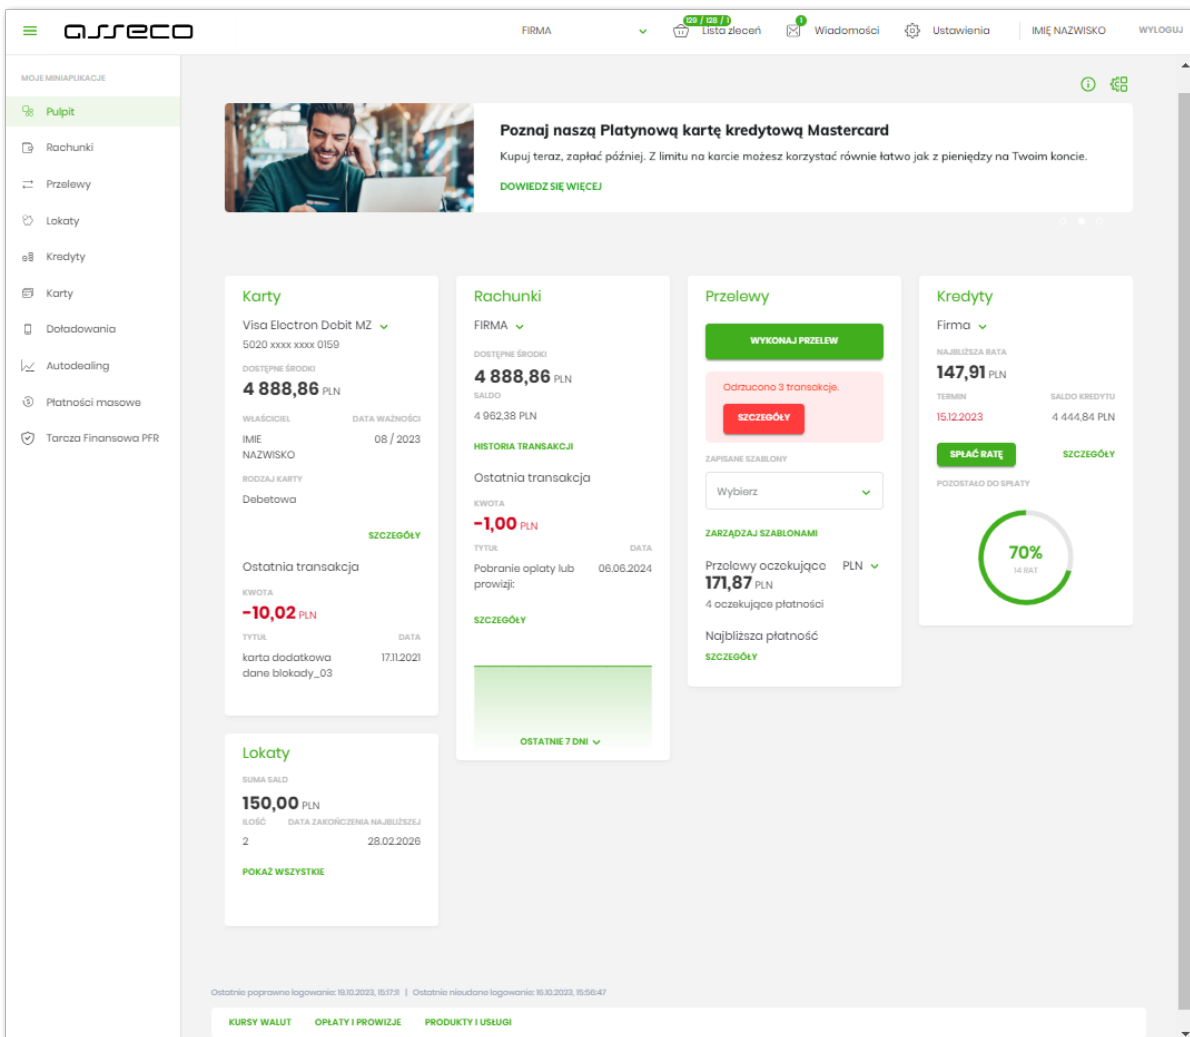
asseco

FIRMA

129 / 128 / 1 Lista zleceń

1 Wiadomości

Ustawienia

IMIĘ NAZWISKO

WYLOGUJ

MOJE MINIAPLIKACJE

Pulpit

Rachunki

Przelewy

Lokaty

Kredyty

Karty

Doładowania

Autodealing

Płatności masowe

Tarcza Finansowa PFR

Poznaj naszą Platynową kartę kredytową Mastercard

Kupuj teraz, zapłać później. Z limitu na karcie możesz korzystać równie łatwo jak z pieniędzy na Twoim koncie.

DOWIEDZ SIĘ WIĘCEJ

Karty

Visa Electron Debit MZ

5020 xxxx xxxx 0159

DOSTĘPNE ŚRODKI

4 888,86 PLN

WŁAŚCICIEL

DATA WAŻNOŚCI

IMIE NAZWISKO

08 / 2023

RODZAJ KARTY

Debetowa

SZCZEGÓŁY

Ostatnia transakcja

KWOTA

-10,02 PLN

TYTUŁ

DATA

karta dodatkowa dane blokady_03

17.11.2021

Rachunki

FIRMA

DOSTĘPNE ŚRODKI

4 888,86 PLN

SALDO

4 962,38 PLN

HISTORIA TRANSAKCJI

Ostatnia transakcja

KWOTA

-1,00 PLN

TYTUŁ

DATA

Pobranie opłaty lub prowizji:

06.06.2024

SZCZEGÓŁY

OSTATNIE 7 DNI

Przelewy

WYKONAJ PRZELEW

Odrzucono 3 transakcje.

SZCZEGÓŁY

ZAPISANE SZABLONY

Wybierz

ZARZĄDZAJ SZABLONAMI

Przelewy oczekujące

PLN

171,87 PLN

4 oczekujące płatności

Najbliższa płatność

SZCZEGÓŁY

Kredyty

Firma

NAJBLIŻSZA RATA

147,91 PLN

TERMIN

SALDO KREDYTU

15.12.2023

4 444,84 PLN

SPŁAĆ RATĘ

SZCZEGÓŁY

POZOSTAŁO DO SPŁATY

70%

14 RAT

Lokaty

SUMA SALD

150,00 PLN

ILOŚĆ

DATA ZAKOŃCZENIA NAJBLIŻSZEJ

2

28.02.2026

POKAŻ WSZYSTKIE

Ostatnie poprawne logowanie: 19.10.2023, 15:17:11 | Ostatnie nieudane logowanie: 16.10.2023, 15:56:47

KURSY WALUT

OPŁATY I PROWIZJE

PRODUKTY I USŁUGI